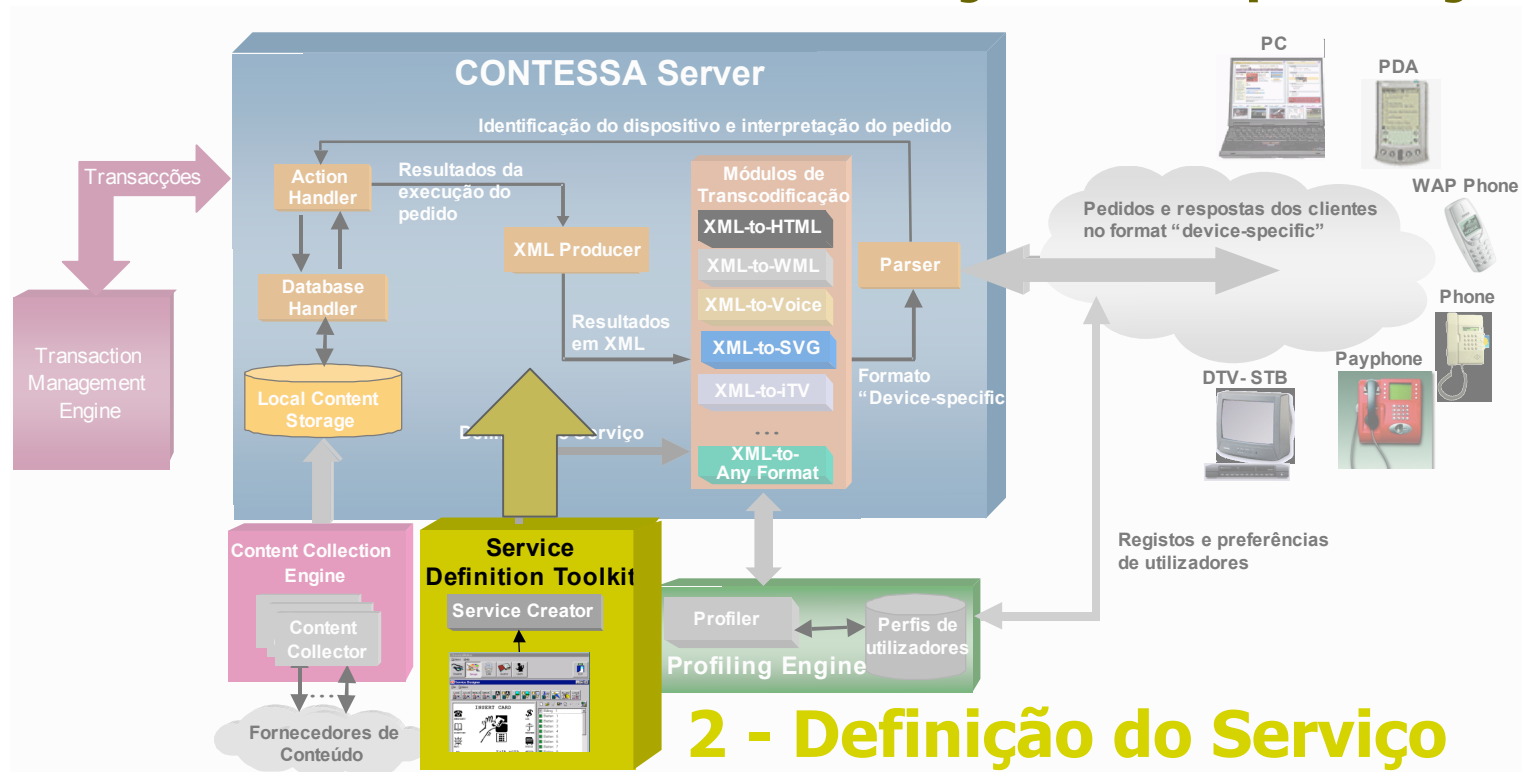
CONTESSA Server

Identificação do dispositivo e interpretação do pedido

Transacções

Action Handler

Resultados da execução do pedido

XML Producer

Módulos de Transcodificação

XML-to-HTML

XML-to-WML

XML-to-Voice

XML-to-SVG

XML-to-iTV

...

XML-to-Any Format

Parser

Database Handler

Resultados em XML

Local Content Storage

Formato "Device-specific

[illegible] Serviço

Transaction Management Engine

PC

PDA

WAP Phone

Phone

Payphone

DTV- STB

Pedidos e respostas dos clientes no format "device-specific"

Registos e preferências de utilizadores

Content Collection Engine

Content Collector

Fornecedores de Conteúdo

Service Definition Toolkit

Service Creator

INSERT CARD

Profiler

Perfis de utilizadores

Profiling Engine

2 - Definição do Serviço